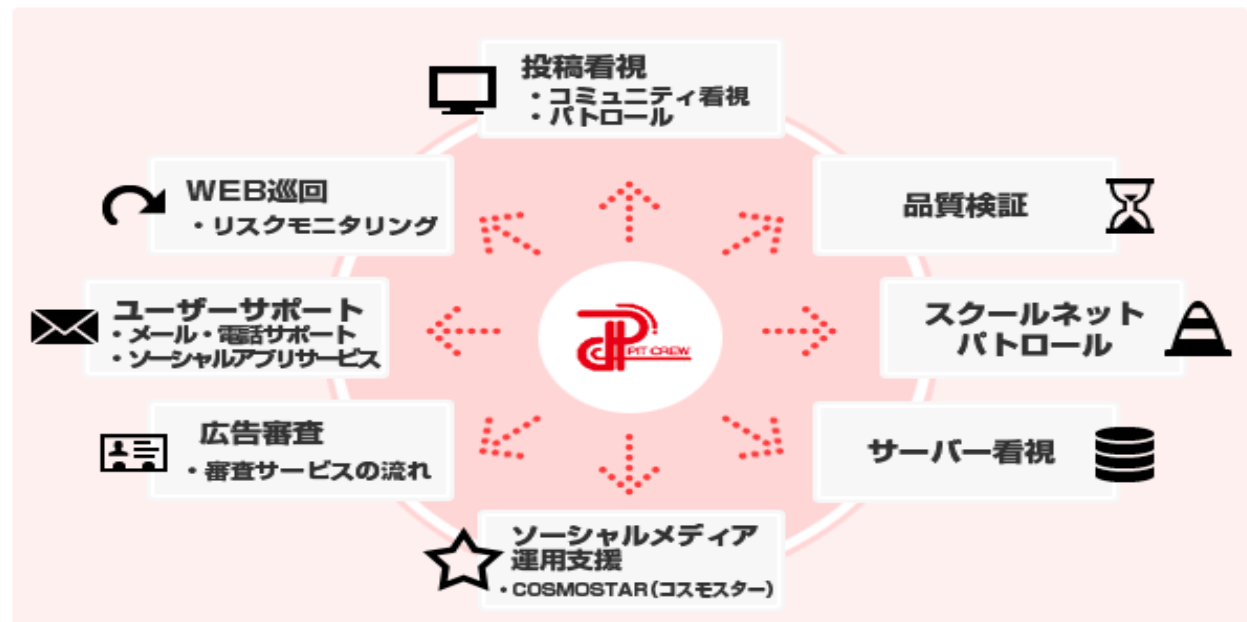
投稿看視
・コミュニティ看視
・パトロール

WEB巡回
・リスクモニタリング

品質検証

ユーザーサポート
・メール・電話サポート
・ソーシャルアプリサービス

PIT CREW

スクールネット
パトロール

広告審査
・審査サービスの流れ

サーバー看視

ソーシャルメディア
運用支援
・COSMOSTAR(コスモスター)